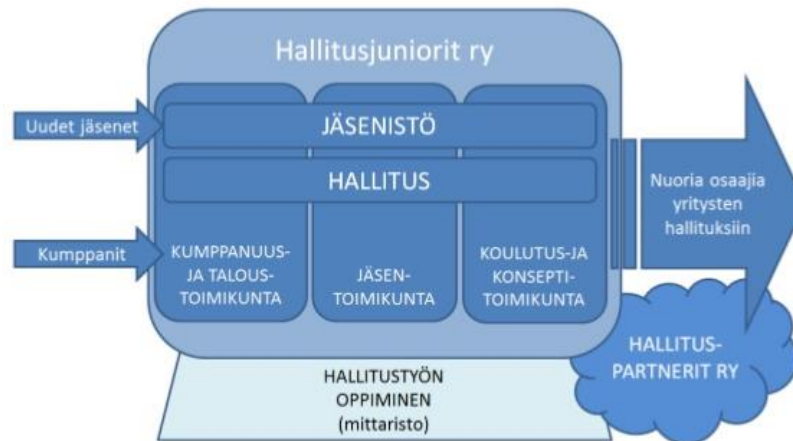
Hallitusjuniorit ry

Uudet jäsenet

JÄSENISTÖ

HALLITUS

Kumppanit

KUMPPANUUS-JA TALOUS-TOIMIKUNTA

JÄSEN-TOIMIKUNTA

KOULUTUS-JA KONSEPTI-TOIMIKUNTA

Nuoria osaajia yritysten hallituksiin

HALLITUS-PARTNERIT RY

HALLITUSTYÖN OPPIMINEN (mittaristo)